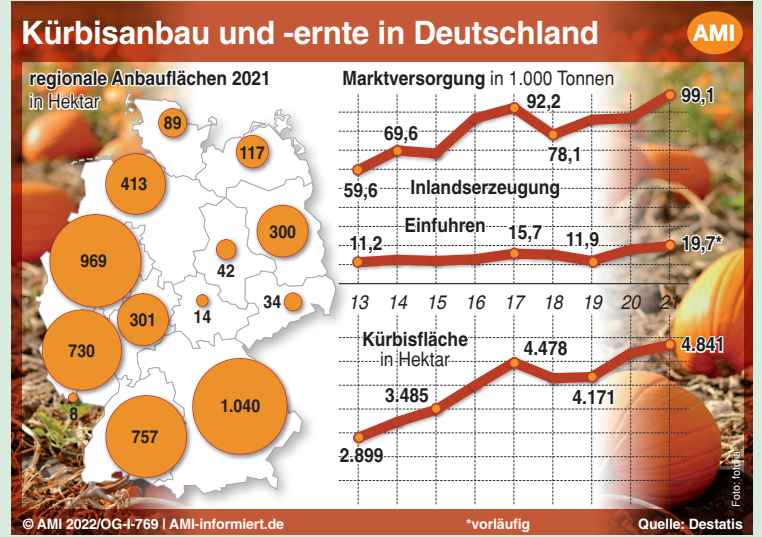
Kürbisanbau und -ernte in Deutschland

AMI

regionale Anbauflächen 2021
in Hektar

89
117
413
300
969
42
34
14
301
730
8
1.040
757

Marktversorgung in 1.000 Tonnen

59,6
69,6
92,2
78,1
99,1

Inlandserzeugung

Einfuhren

11,2
15,7
11,9
19,7*

13 14 15 16 17 18 19 20 21

Kürbisfläche
in Hektar

2.899
3.485
4.478
4.171
4.841

Foto: fotolia

© AMI 2022/OG-I-769 | AMI-informiert.de

*vorläufig

Quelle: Destatis